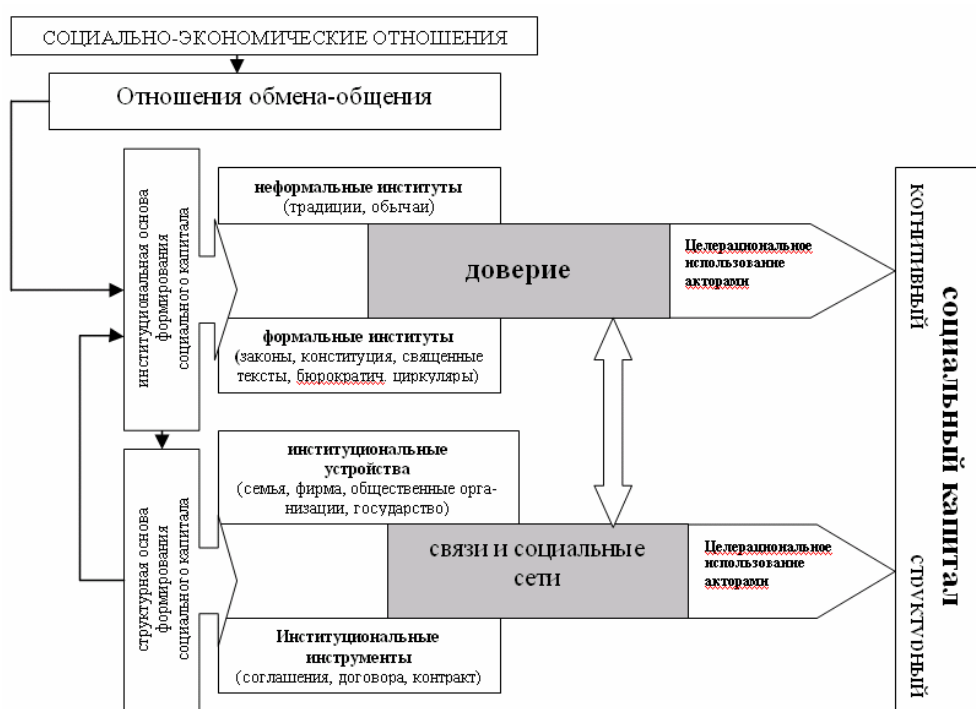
СОЦИАЛЬНО-ЭКОНОМИЧЕСКИЕ ОТНОШЕНИЯ

Отношения обмена-общения

институциональная основа формирования социального капитала

неформальные институты
(традиции, обычаи)

доверие

Целерациональное использование акторами

формальные институты
(законы, конституция, священные тексты, бюрократич. циркуляры)

структурная основа формирования социального капитала

институциональные устройства
(семья, фирма, общественные организации, государство)

связи и социальные сети

Целерациональное использование акторами

Институциональные инструменты
(соглашения, договора, контракт)

когнитивный

социальный капитал

структурный